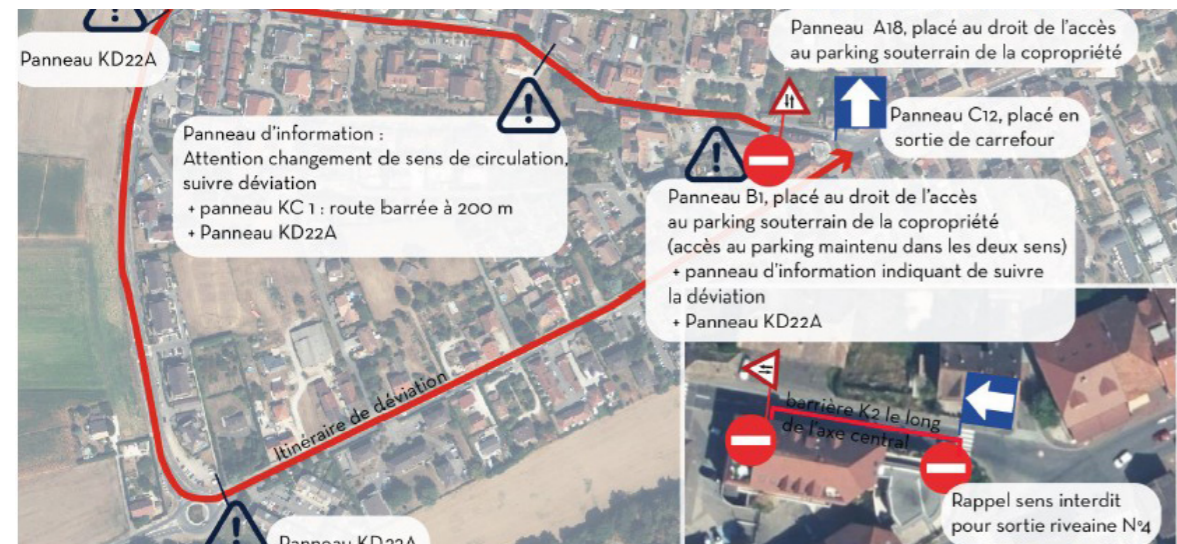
Panneau KD22A

Panneau d'information :
Attention changement de sens de circulation, suivre déviation
+ panneau KC 1 : route barrée à 200 m
+ Panneau KD22A

Panneau A18, placé au droit de l'accès au parking souterrain de la copropriété

Panneau C12, placé en sortie de carrefour

Panneau B1, placé au droit de l'accès au parking souterrain de la copropriété (accès au parking maintenu dans les deux sens)
+ panneau d'information indiquant de suivre la déviation
+ Panneau KD22A

Itinéraire de déviation

barrière K2 le long de l'axe central

Rappel sens interdit pour sortie riveraine N°4

Panneau KD22A